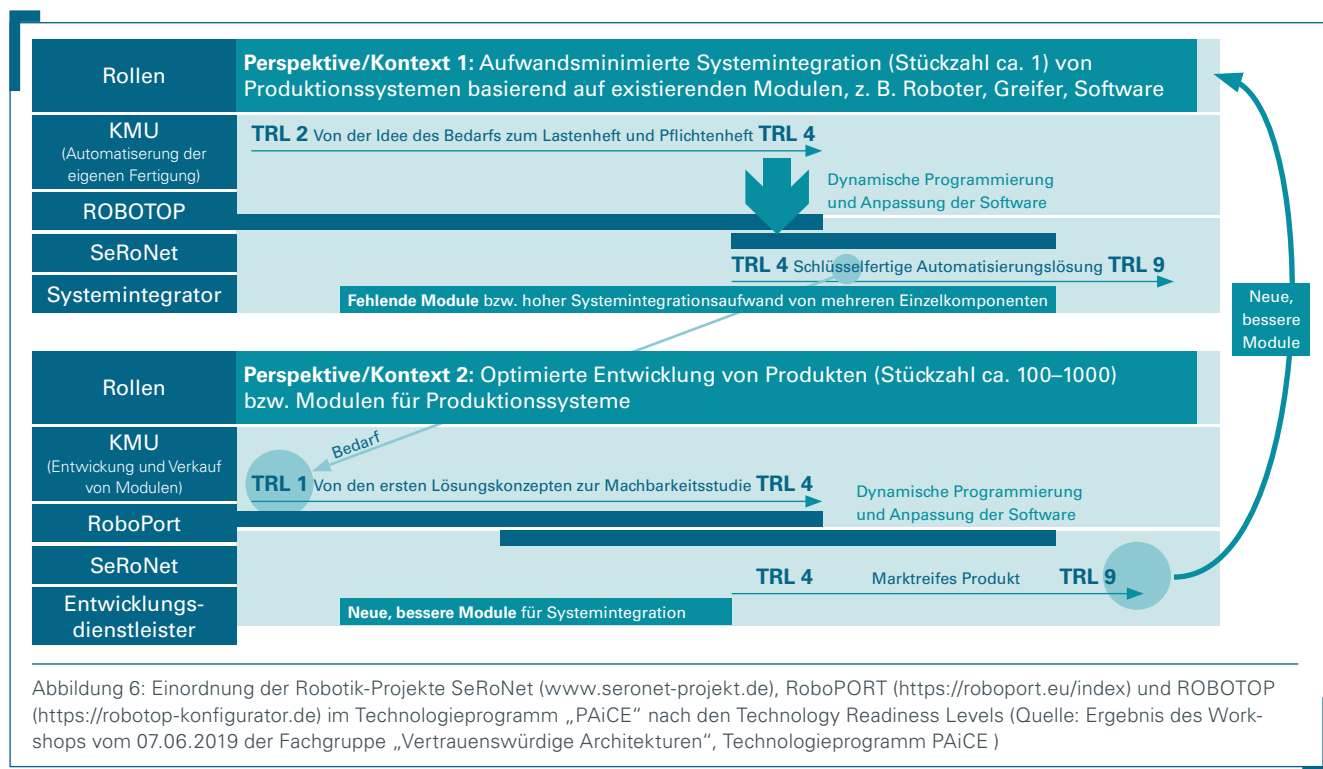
Rollen

**Perspektive/Kontext 1:** Aufwandsminimierte Systemintegration (Stückzahl ca. 1) von Produktionssystemen basierend auf existierenden Modulen, z. B. Roboter, Greifer, Software

KMU
(Automatiserung der eigenen Fertigung)

**TRL 2** Von der Idee des Bedarfs zum Lastenheft und Pflichtenheft **TRL 4**

Dynamische Programmierung und Anpassung der Software

ROBOTOP

SeRoNet

**TRL 4** Schlüsselfertige Automatisierungslösung **TRL 9**

Systemintegrator

**Fehlende Module** bzw. hoher Systemintegrationsaufwand von mehreren Einzelkomponenten

Neue, bessere Module

Rollen

**Perspektive/Kontext 2:** Optimierte Entwicklung von Produkten (Stückzahl ca. 100–1000) bzw. Modulen für Produktionssysteme

KMU
(Entwickung und Verkauf von Modulen)

Bedarf

**TRL 1** Von den ersten Lösungskonzepten zur Machbarkeitsstudie **TRL 4**

Dynamische Programmierung und Anpassung der Software

RoboPort

SeRoNet

**TRL 4** Marktreifes Produkt **TRL 9**

Entwicklungsdienstleister

**Neue, bessere Module** für Systemintegration

Abbildung 6: Einordnung der Robotik-Projekte SeRoNet (www.seronet-projekt.de), RoboPORT (https://roboport.eu/index) und ROBOTOP (https://robotop-konfigurator.de) im Technologieprogramm „PAiCE“ nach den Technology Readiness Levels (Quelle: Ergebnis des Workshops vom 07.06.2019 der Fachgruppe „Vertrauenswürdige Architekturen“, Technologieprogramm PAiCE )